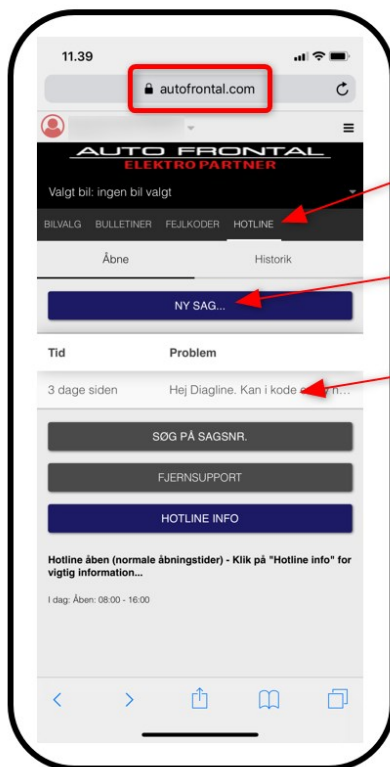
11.39

autofrontal.com

AUTO FRONTAL
ELEKTRO PARTNER

Valgt bil: ingen bil valgt

BILVALG BULLETINER FEJLKODER HOTLINE

Åbne Historik

NY SAG...

| Tid | Problem |
|---|---|
| 3 dage siden | Hej Diagline. Kan i kode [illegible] n... |

SØG PÅ SAGSNR.

FJERNSUPPORT

HOTLINE INFO

Hotline åben (normale åbningstider) - Klik på "Hotline info" for vigtig information...

I dag: Åben: 08:00 - 16:00